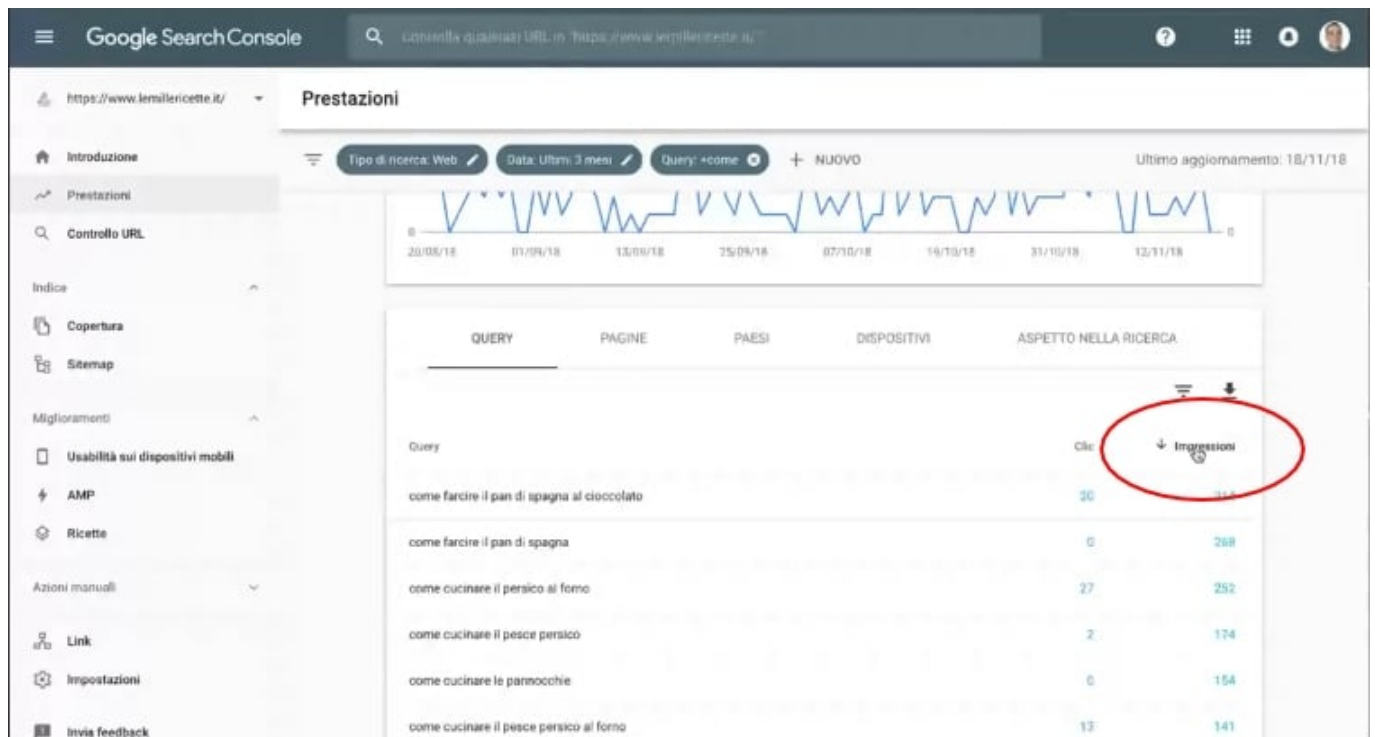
Google Search Console

Controlla qualsiasi URL in "https://www.lemillericette.it/"

https://www.lemillericette.it/

Prestazioni

Introduzione

Prestazioni

Controllo URL

Indice

Copertura

Sitemap

Miglioramenti

Usabilità sui dispositivi mobili

AMP

Ricette

Azioni manuali

Link

Impostazioni

Invia feedback

Tipo di ricerca: Web

Data: Ultimi 3 mesi

Query: +come

+ NUOVO

Ultimo aggiornamento: 18/11/18

0

20/08/18 01/09/18 13/09/18 25/09/18 07/10/18 19/10/18 31/10/18 12/11/18

0

QUERY PAGINE PAESI DISPOSITIVI ASPETTO NELLA RICERCA

| Query | Clic | Impressioni |
|---|---|---|
| come farcire il pan di spagna al cioccolato | 20 | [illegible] |
| come farcire il pan di spagna | 0 | 268 |
| come cucinare il persico al forno | 27 | 252 |
| come cucinare il pesce persico | 2 | 174 |
| come cucinare le pannocchie | 0 | 154 |
| come cucinare il pesce persico al forno | 13 | 141 |